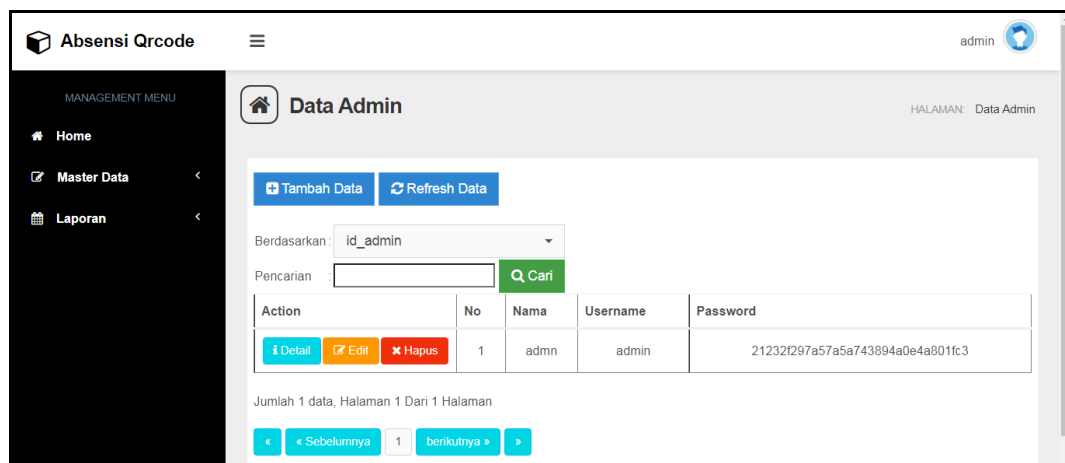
Absensi Qrcode

admin

MANAGEMENT MENU

Home

Master Data

Laporan

Data Admin

HALAMAN: Data Admin

Tambah Data

Refresh Data

Berdasarkan : id_admin

Pencarian :

Cari

| Action | No | Nama | Username | Password |
|---|---|---|---|---|
| Detail Edit Hapus | 1 | admn | admin | 21232f297a57a5a743894a0e4a801fc3 |

Jumlah 1 data, Halaman 1 Dari 1 Halaman

« « Sebelumnya 1 berikutnya » »